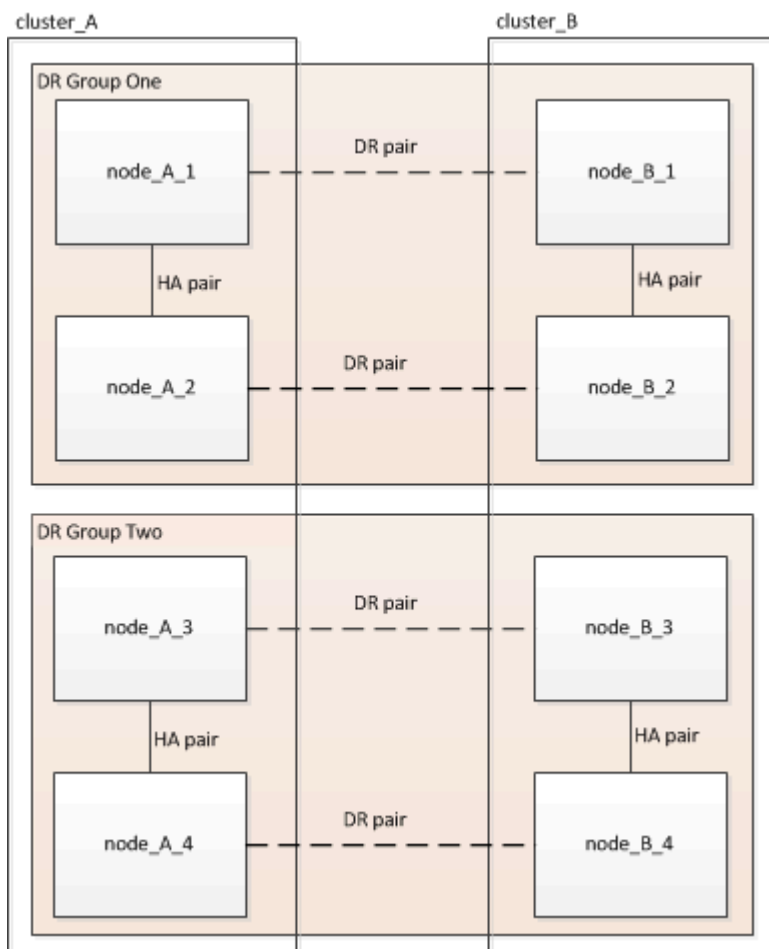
cluster_A

cluster_B

DR Group One

DR pair

node_A_1

node_B_1

HA pair

HA pair

DR pair

node_A_2

node_B_2

DR Group Two

DR pair

node_A_3

node_B_3

HA pair

HA pair

DR pair

node_A_4

node_B_4